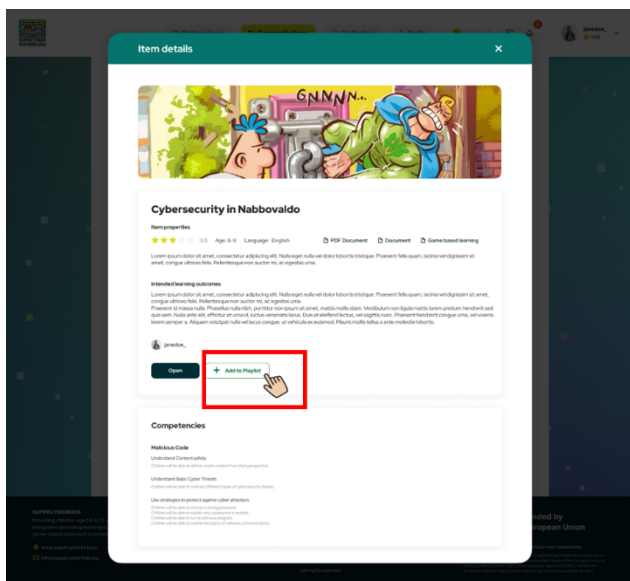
Item details

GNNNN...

Cybersecurity in Nabbovaldo

Item properties

3.0 Age: 6-9 Language: English PDF Document Document Game based learning

Lorem ipsum dolor sit amet, consectetur adipiscing elit. Nulla eget nulla vel dolor lobortis tristique. Praesent felis quam, lacinia vel dignissim sit amet, congue ultrices felis. Pellentesque non auctor mi, ac egestas urna.

Intended learning outcomes

Lorem ipsum dolor sit amet, consectetur adipiscing elit. Nulla eget nulla vel dolor lobortis tristique. Praesent felis quam, lacinia vel dignissim sit amet, congue ultrices felis. Pellentesque non auctor mi, ac egestas urna. Praesent id massa nulla. Phasellus nulla nibh, porttitor non ipsum sit amet, mattis mollis diam. Vestibulum non ligula mattis lorem pretium hendrerit sed quis sem. Nulla ante elit, efficitur et urna id, luctus venenatis lacus. Duis at eleifend lectus, vel sagittis nunc. Praesent hendrerit congue urna, vel viverra lorem semper a. Aliquam volutpat nulla vel lacus congue, ut vehicula ex euismod. Mauris mollis tellus a ante molestie lobortis.

janedoe_

Open

+ Add to Playlist

Competencies

Malicious Code

Understand Content safety

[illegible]

Understand Basic Cyber Threats

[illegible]

Use strategies to protect against cyber attackers

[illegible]

SUPERCYBERKIDS

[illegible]

www.supercyberkids.eu

info@supercyberkids.eu

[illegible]nded by
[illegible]ropean Union

janedoe_
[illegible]